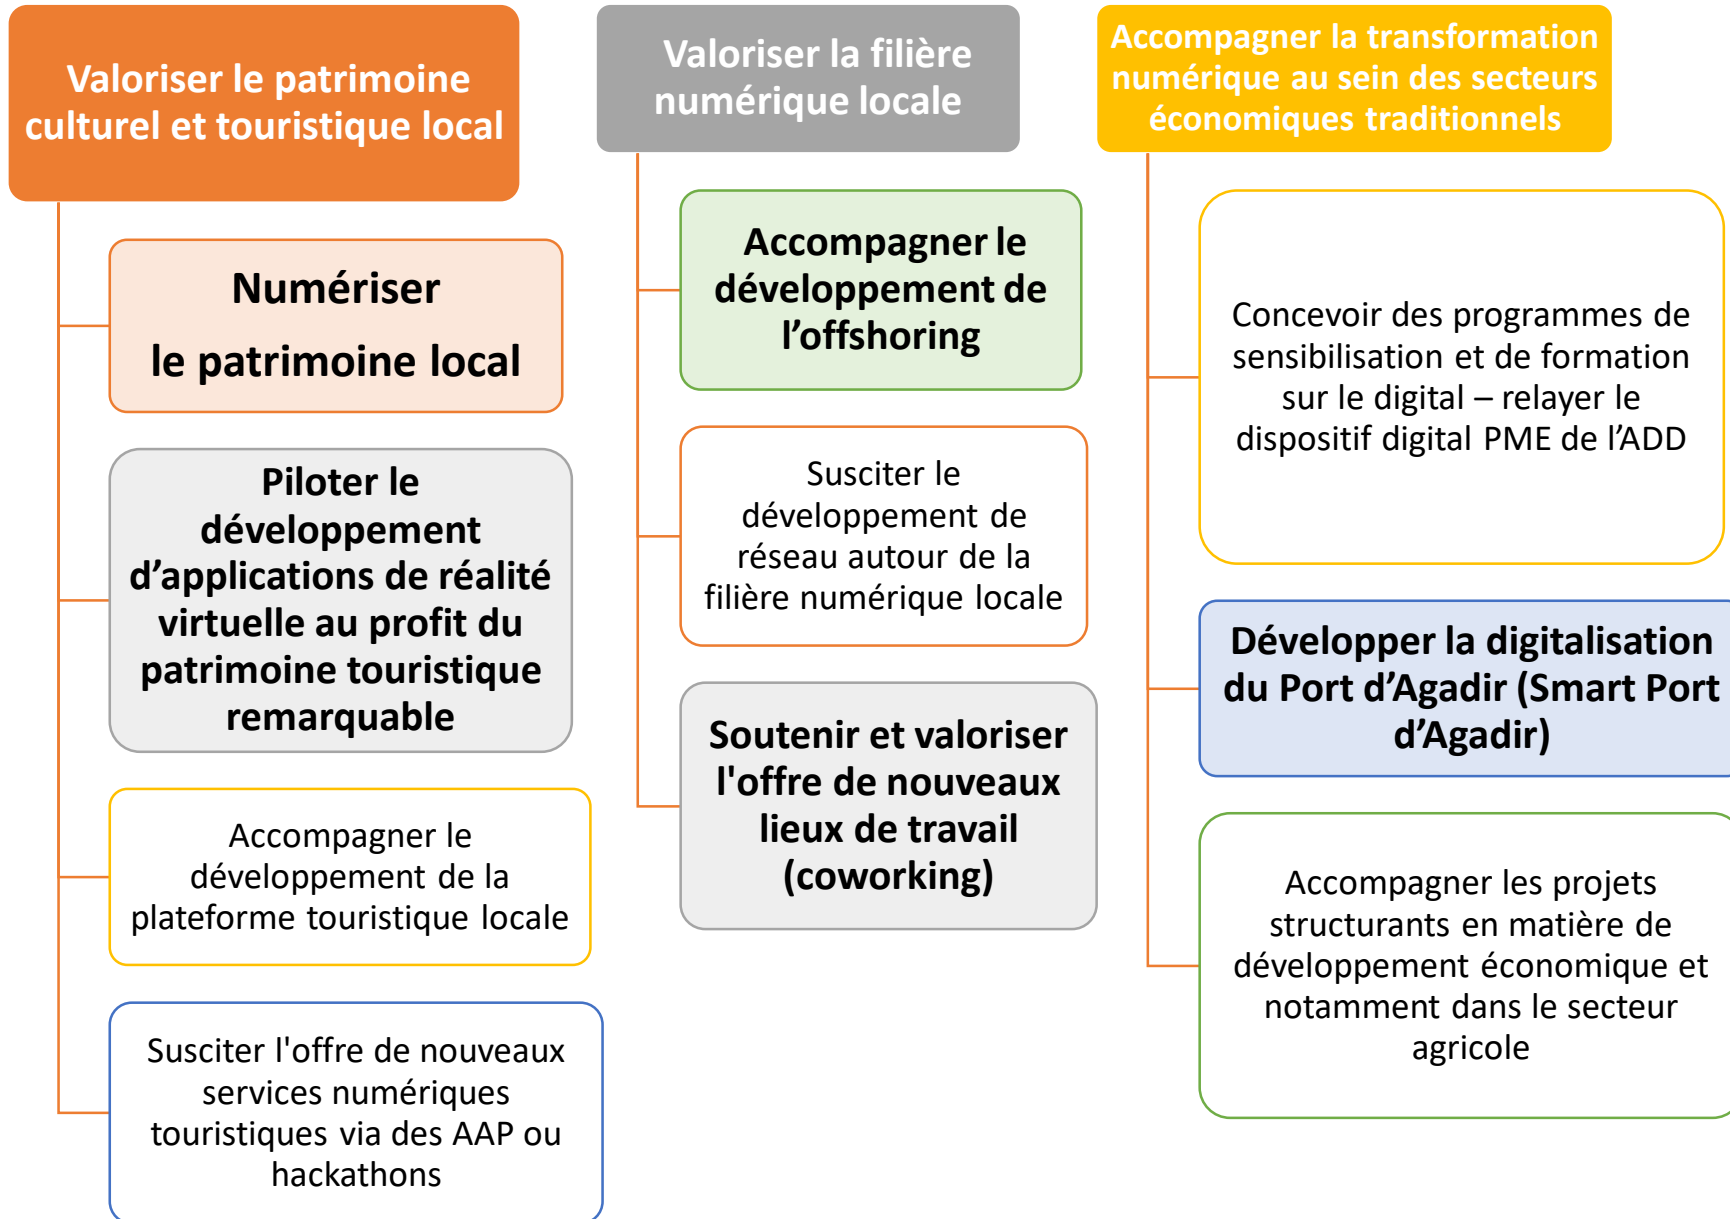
Valoriser le patrimoine culturel et touristique local

Numériser le patrimoine local

Piloter le développement d'applications de réalité virtuelle au profit du patrimoine touristique remarquable

Accompagner le développement de la plateforme touristique locale

Susciter l'offre de nouveaux services numériques touristiques via des AAP ou hackathons

Valoriser la filière numérique locale

Accompagner le développement de l'offshoring

Susciter le développement de réseau autour de la filière numérique locale

Soutenir et valoriser l'offre de nouveaux lieux de travail (coworking)

Accompagner la transformation numérique au sein des secteurs économiques traditionnels

Concevoir des programmes de sensibilisation et de formation sur le digital – relayer le dispositif digital PME de l'ADD

Développer la digitalisation du Port d'Agadir (Smart Port d'Agadir)

Accompagner les projets structurants en matière de développement économique et notamment dans le secteur agricole